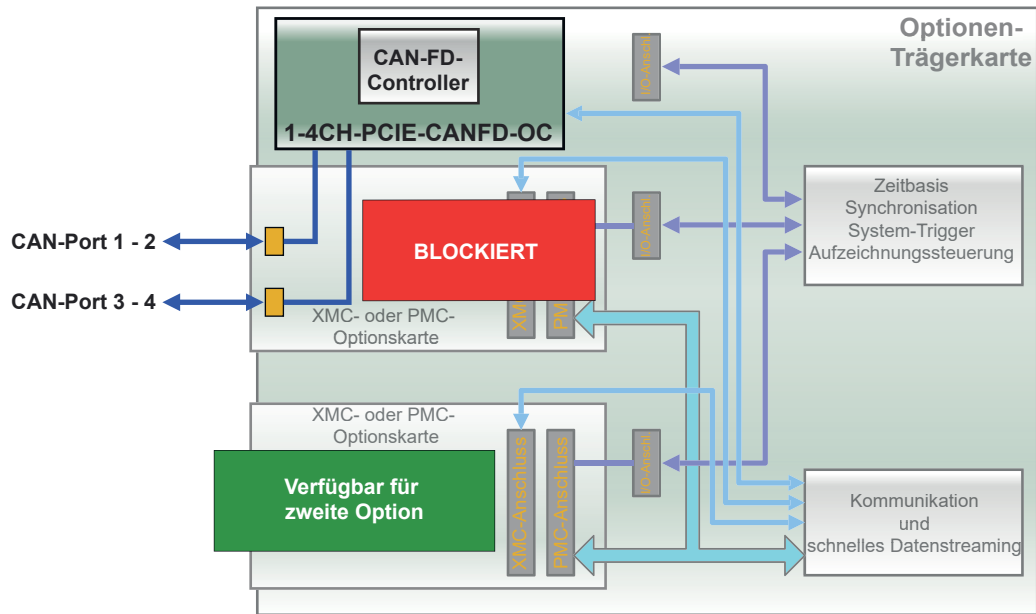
Optionen-
Trägerkarte

CAN-FD-
Controller

1-4CH-PCIE-CANFD-OC

I/O-Anschl.

Zeitbasis
Synchronisation
System-Trigger
Aufzeichnungssteuerung

CAN-Port 1 - 2

CAN-Port 3 - 4

BLOCKIERT

XM

PM

I/O-Anschl.

XMC- oder PMC-
Optionskarte

XMC- oder PMC-
Optionskarte

Verfügbar für
zweite Option

XMC-Anschluss

PMC-Anschluss

I/O-Anschl.

Kommunikation
und
schnelles Datenstreaming